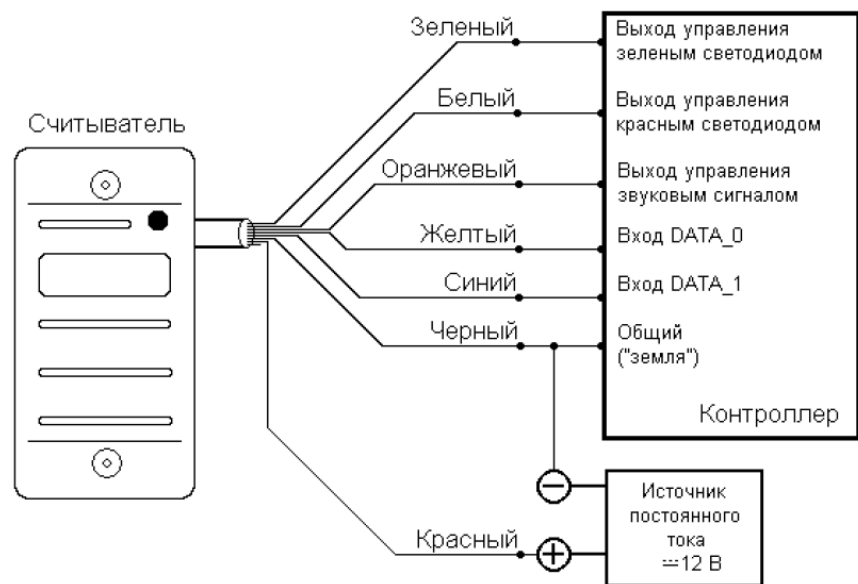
Считыватель

Зеленый

Белый

Оранжевый

Желтый

Синий

Черный

Красный

Выход управления зеленым светодиодом

Выход управления красным светодиодом

Выход управления звуковым сигналом

Вход DATA_0

Вход DATA_1

Общий ("земля")

Контроллер

Источник постоянного тока ⎓12 В